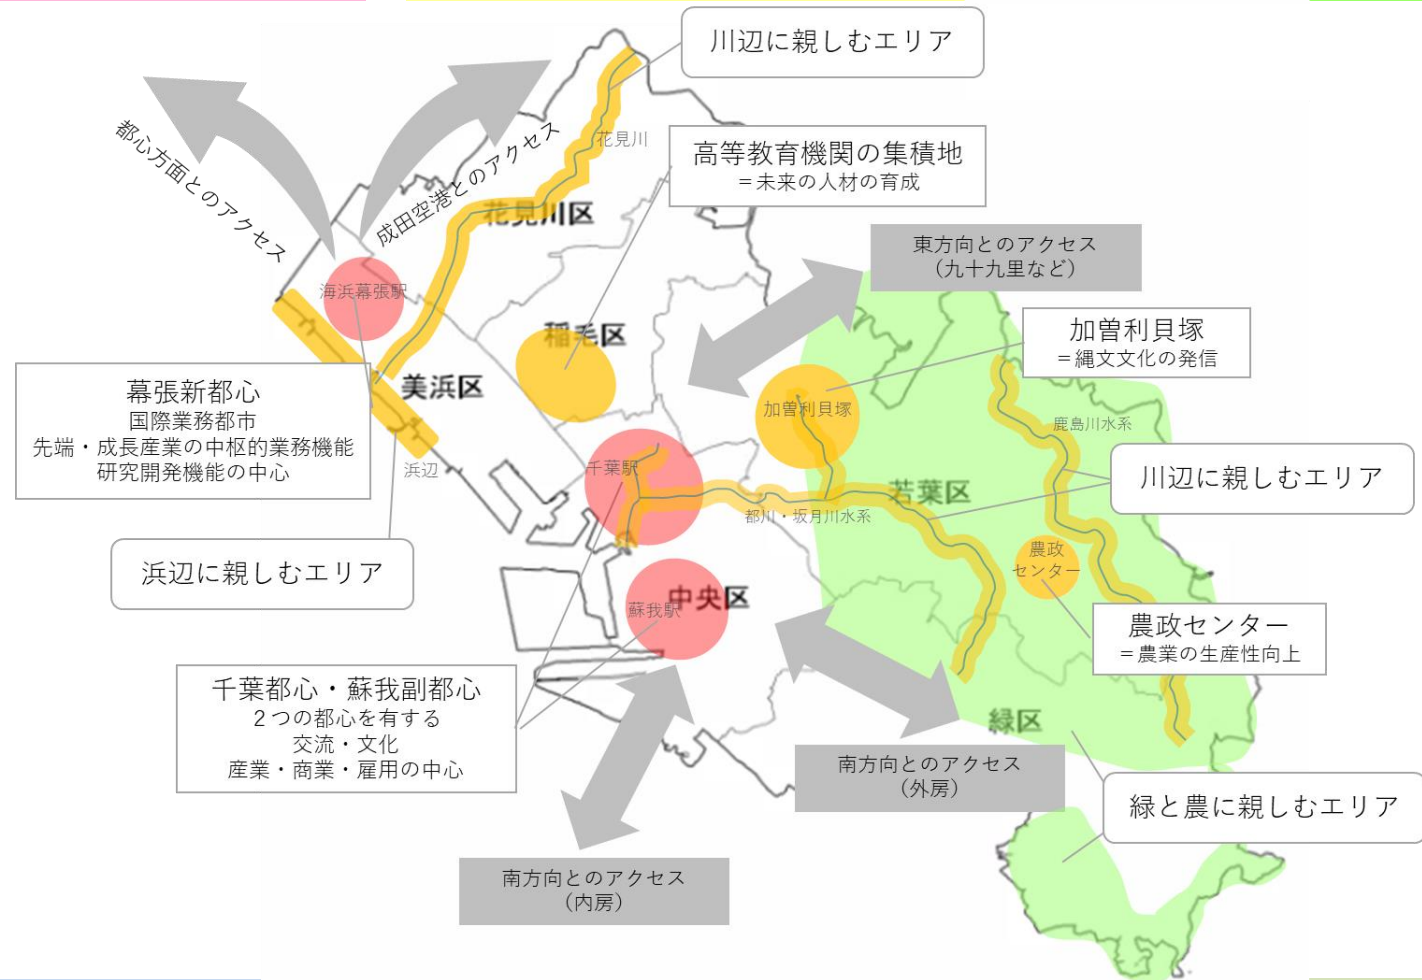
川辺に親しむエリア

都心方面とのアクセス

成田空港とのアクセス

花見川

高等教育機関の集積地
＝未来の人材の育成

花見川区

東方向とのアクセス
（九十九里など）

海浜幕張駅

稲毛区

加曽利貝塚
＝縄文文化の発信

美浜区

加曽利貝塚

鹿島川水系

幕張新都心
国際業務都市
先端・成長産業の中枢的業務機能
研究開発機能の中心

浜辺

千葉駅

川辺に親しむエリア

若葉区

都川・坂月川水系

農政センター

浜辺に親しむエリア

中央区

蘇我駅

農政センター
＝農業の生産性向上

千葉都心・蘇我副都心
２つの都心を有する
交流・文化
産業・商業・雇用の中心

緑区

南方向とのアクセス
（外房）

緑と農に親しむエリア

南方向とのアクセス
（内房）